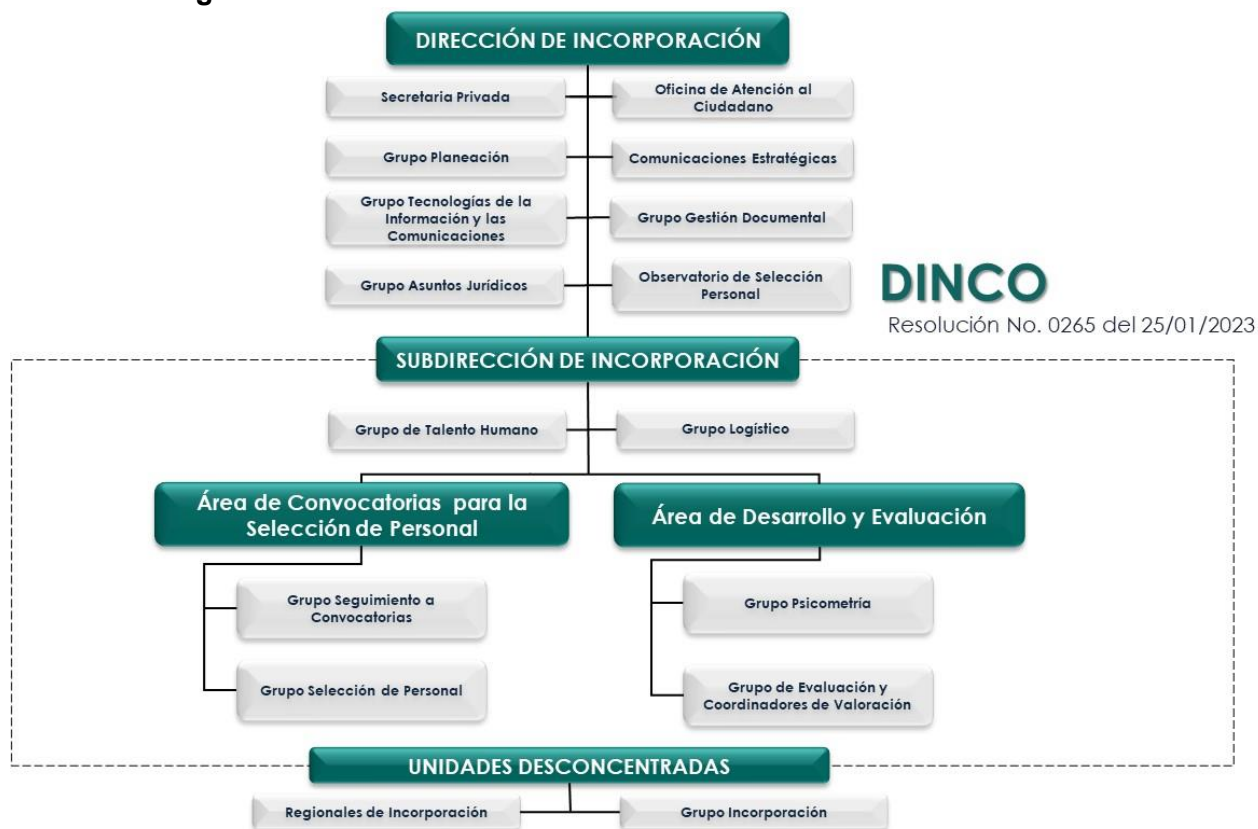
DIRECCIÓN DE INCORPORACIÓN

Secretaria Privada

Oficina de Atención al Ciudadano

Grupo Planeación

Comunicaciones Estratégicas

Grupo Tecnologías de la Información y las Comunicaciones

Grupo Gestión Documental

Grupo Asuntos Jurídicos

Observatorio de Selección Personal

DINCO
Resolución No. 0265 del 25/01/2023

SUBDIRECCIÓN DE INCORPORACIÓN

Grupo de Talento Humano

Grupo Logístico

Área de Convocatorias para la Selección de Personal

Área de Desarrollo y Evaluación

Grupo Seguimiento a Convocatorias

Grupo Selección de Personal

Grupo Psicometría

Grupo de Evaluación y Coordinadores de Valoración

UNIDADES DESCONCENTRADAS

Regionales de Incorporación

Grupo Incorporación